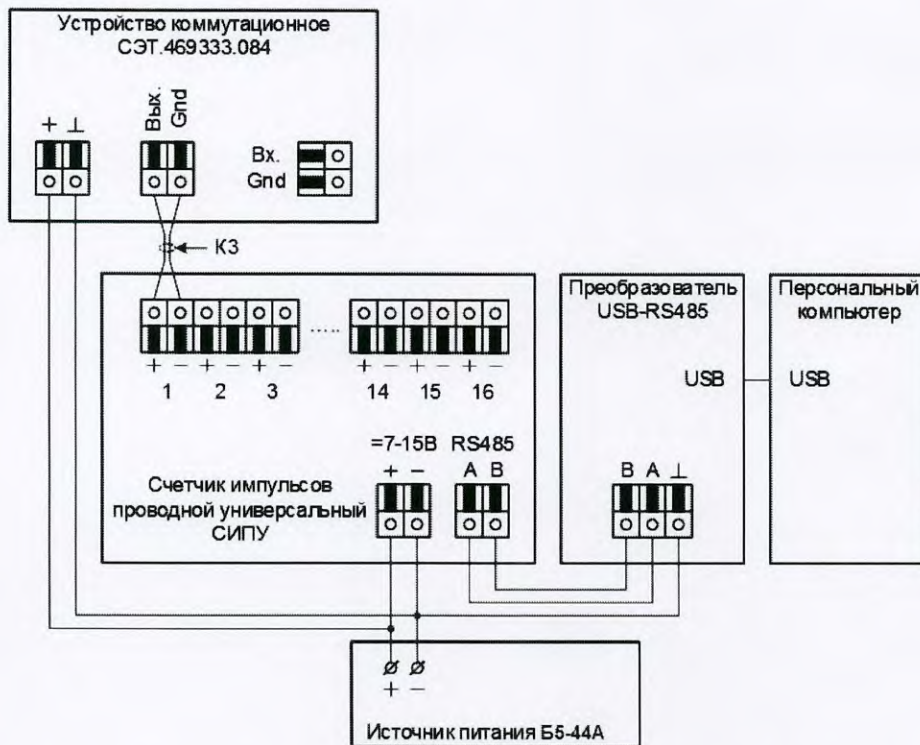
Устройство коммутационное
СЭТ.469333.084

+ ⊥

Вых.
Gnd

Вх.
Gnd

К3

+ − + − + −
1 2 3

.....

+ − + − + −
14 15 16

=7-15В RS485
+ − A B

Счетчик импульсов
проводной универсальный
СИПУ

Преобразователь
USB-RS485

USB

B A ⊥

Персональный
компьютер

USB

+ −

Источник питания Б5-44А